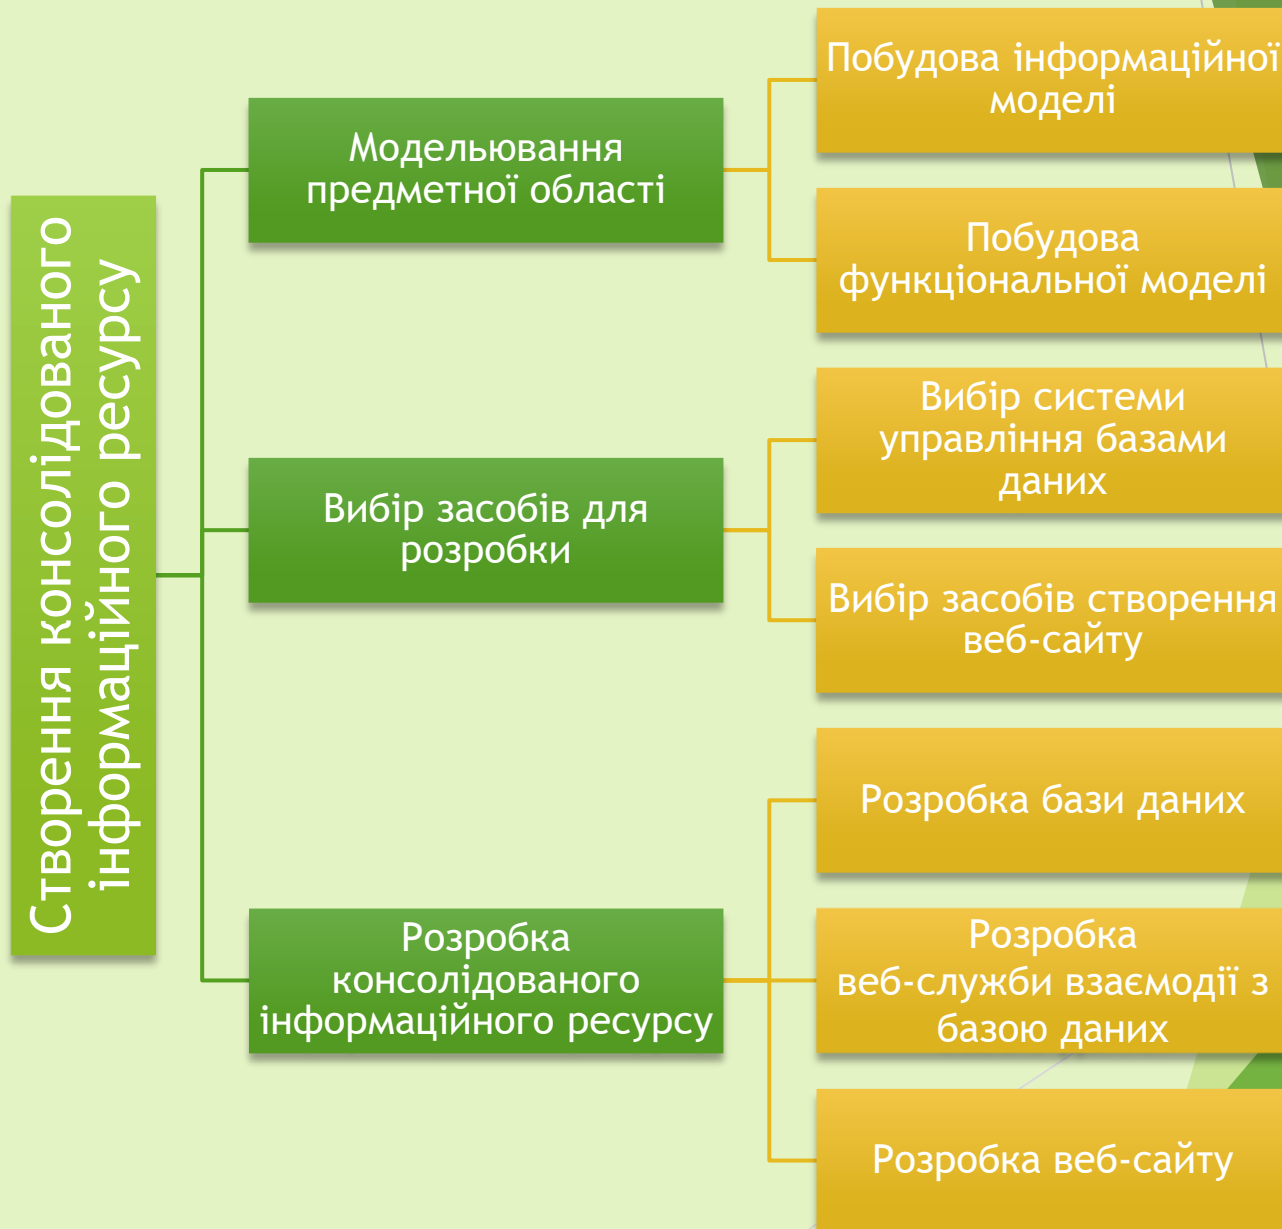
Створення консолідованого інформаційного ресурсу

Моделювання предметної області

Побудова інформаційної моделі

Побудова функціональної моделі

Вибір засобів для розробки

Вибір системи управління базами даних

Вибір засобів створення веб-сайту

Розробка консолідованого інформаційного ресурсу

Розробка бази даних

Розробка веб-служби взаємодії з базою даних

Розробка веб-сайту